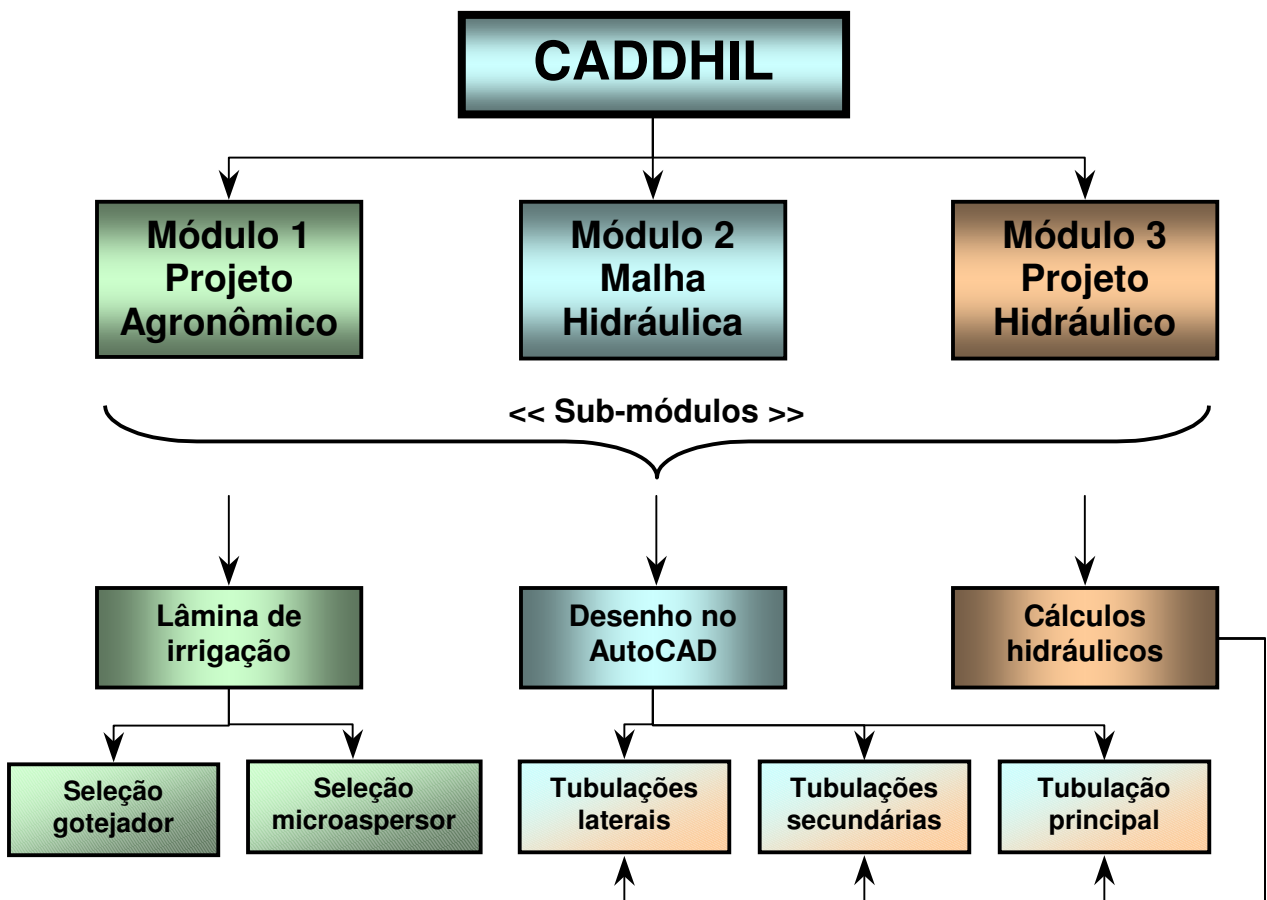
CADDHIL

Módulo 1
Projeto
Agronômico

Módulo 2
Malha
Hidráulica

Módulo 3
Projeto
Hidráulico

<< Sub-módulos >>

Lâmina de
irrigação

Desenho no
AutoCAD

Cálculos
hidráulicos

Seleção
gotejador

Seleção
microaspersor

Tubulações
laterais

Tubulações
secundárias

Tubulação
principal